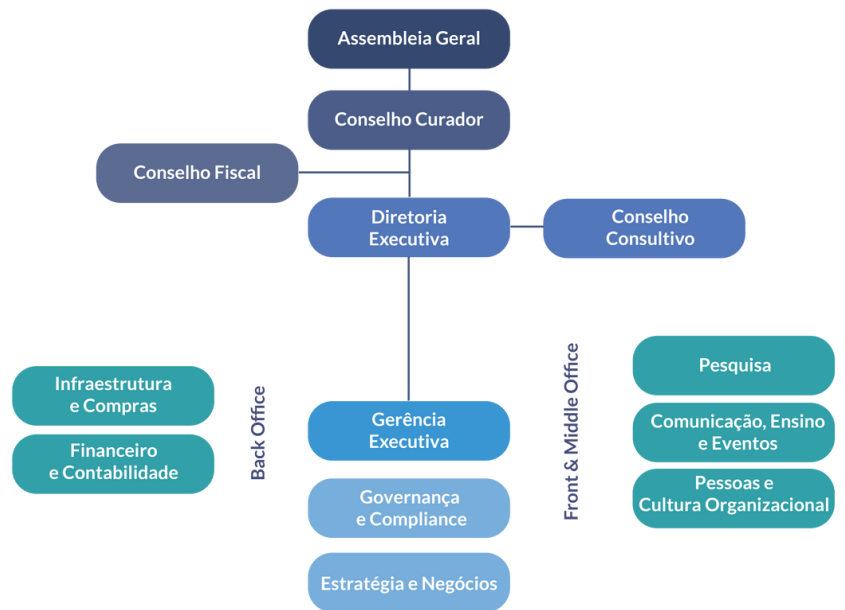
Assembleia Geral

Conselho Curador

Conselho Fiscal

Diretoria Executiva

Conselho Consultivo

Infraestrutura e Compras

Financeiro e Contabilidade

Back Office

Gerência Executiva

Governança e Compliance

Estratégia e Negócios

Front & Middle Office

Pesquisa

Comunicação, Ensino e Eventos

Pessoas e Cultura Organizacional